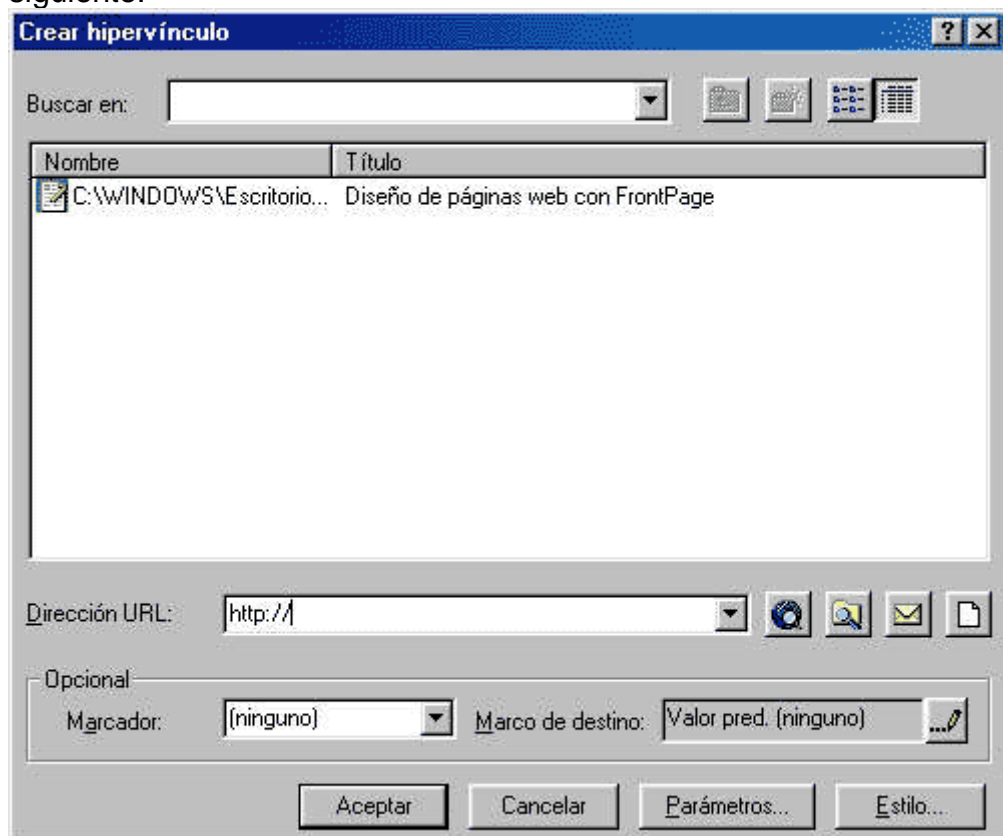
siguiente:

Crear hipervínculo

?

X

Buscar en:

| Nombre | Título |
|---|---|
| C:\WINDOWS\Escritorio... | Diseño de páginas web con FrontPage |

Dirección URL: http://

Opcional

Marcador: (ninguno)

Marco de destino: Valor pred. (ninguno)

Aceptar

Cancelar

Parámetros...

Estilo...